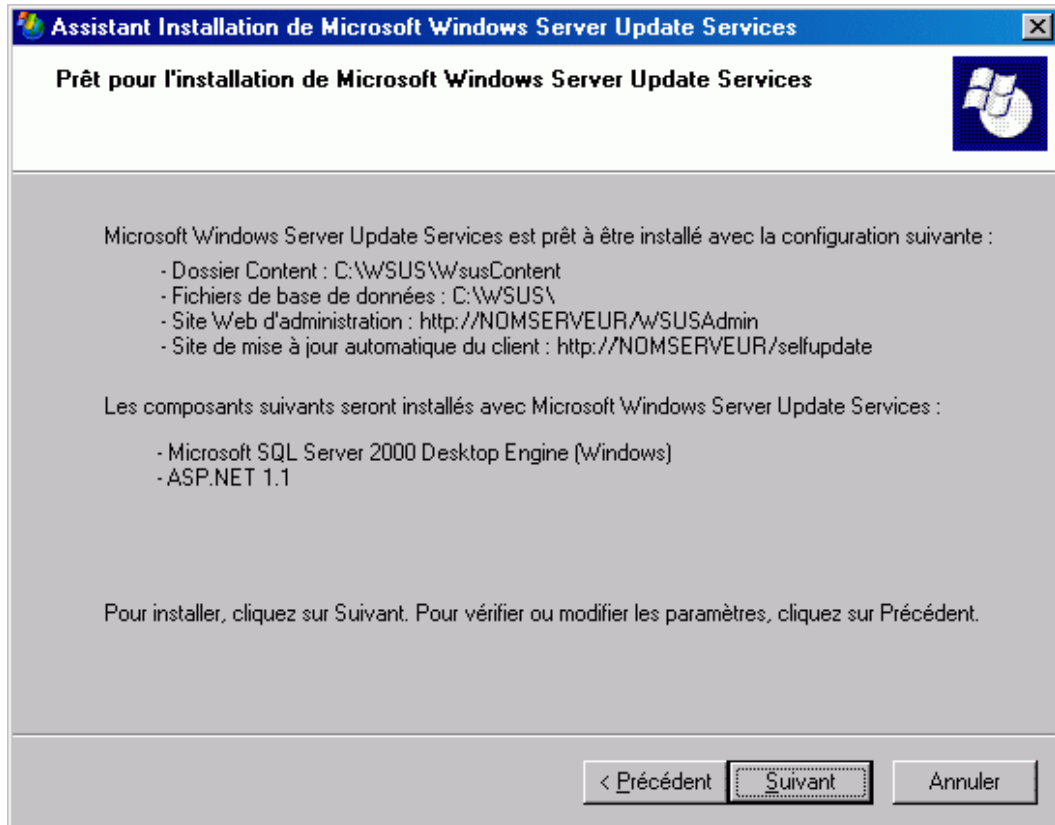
Assistant Installation de Microsoft Windows Server Update Services

Prêt pour l'installation de Microsoft Windows Server Update Services

Microsoft Windows Server Update Services est prêt à être installé avec la configuration suivante :

- Dossier Content : C:\WSUS\WsusContent
- Fichiers de base de données : C:\WSUS\
- Site Web d'administration : http://NOMSERVEUR/WSUSAdmin
- Site de mise à jour automatique du client : http://NOMSERVEUR/selfupdate

Les composants suivants seront installés avec Microsoft Windows Server Update Services :

- Microsoft SQL Server 2000 Desktop Engine (Windows)
- ASP.NET 1.1

Pour installer, cliquez sur Suivant. Pour vérifier ou modifier les paramètres, cliquez sur Précédent.

< Précédent | Suivant | Annuler